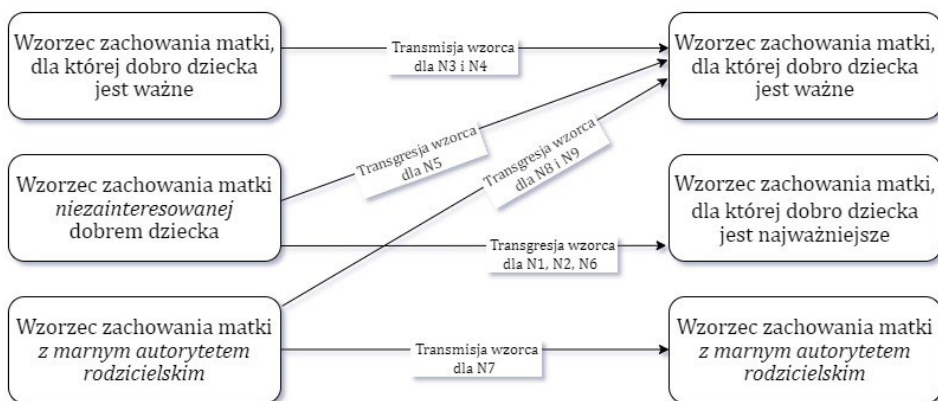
Wzorzec zachowania matki, dla której dobro dziecka jest ważne

Transmisja wzorca dla N3 i N4

Wzorzec zachowania matki, dla której dobro dziecka jest ważne

Wzorzec zachowania matki *niezainteresowanej* dobrem dziecka

Transgresja wzorca dla N5

Transgresja wzorca dla N8 i N9

Wzorzec zachowania matki, dla której dobro dziecka jest najważniejsze

Transgresja wzorca dla N1, N2, N6

Wzorzec zachowania matki *z marnym autorytetem rodzicielskim*

Transmisja wzorca dla N7

Wzorzec zachowania matki *z marnym autorytetem rodzicielskim*